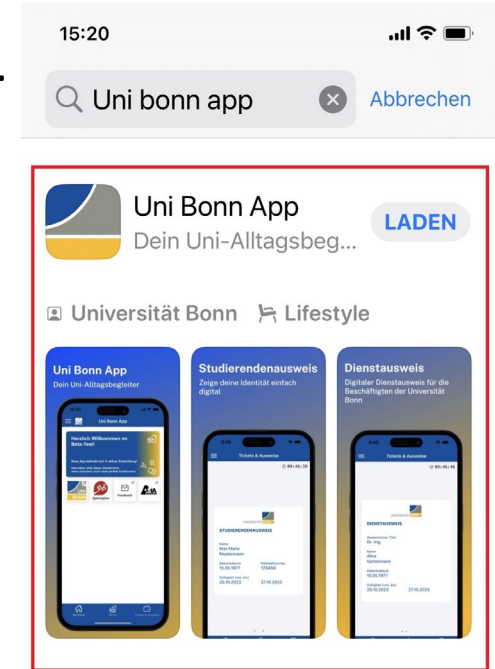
15:20

Uni bonn app

Abbrechen

Uni Bonn App

Dein Uni-Alltagsbeg...

LADEN

Universität Bonn

Lifestyle

Uni Bonn App

Dein Uni-Alltagsbegleiter

Uni Bonn App

Herzlich Willkommen im Beta-Test!

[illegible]

Studierendenausweis

Zeige deine Identität einfach digital

Tickets & Ausweise

STUDIERENDENAUSWEIS

Max Maria Mustermann

15.05.1977

123456

25.10.2023

27.10.2023

Dienstausweis

Digitaler Dienstausweis für die Beschäftigten der Universität Bonn

Tickets & Ausweise

DIENSTAUSWEIS

Dr.-Ing.

Alice Gartenmann

15.05.1977

25.10.2023

27.10.2023